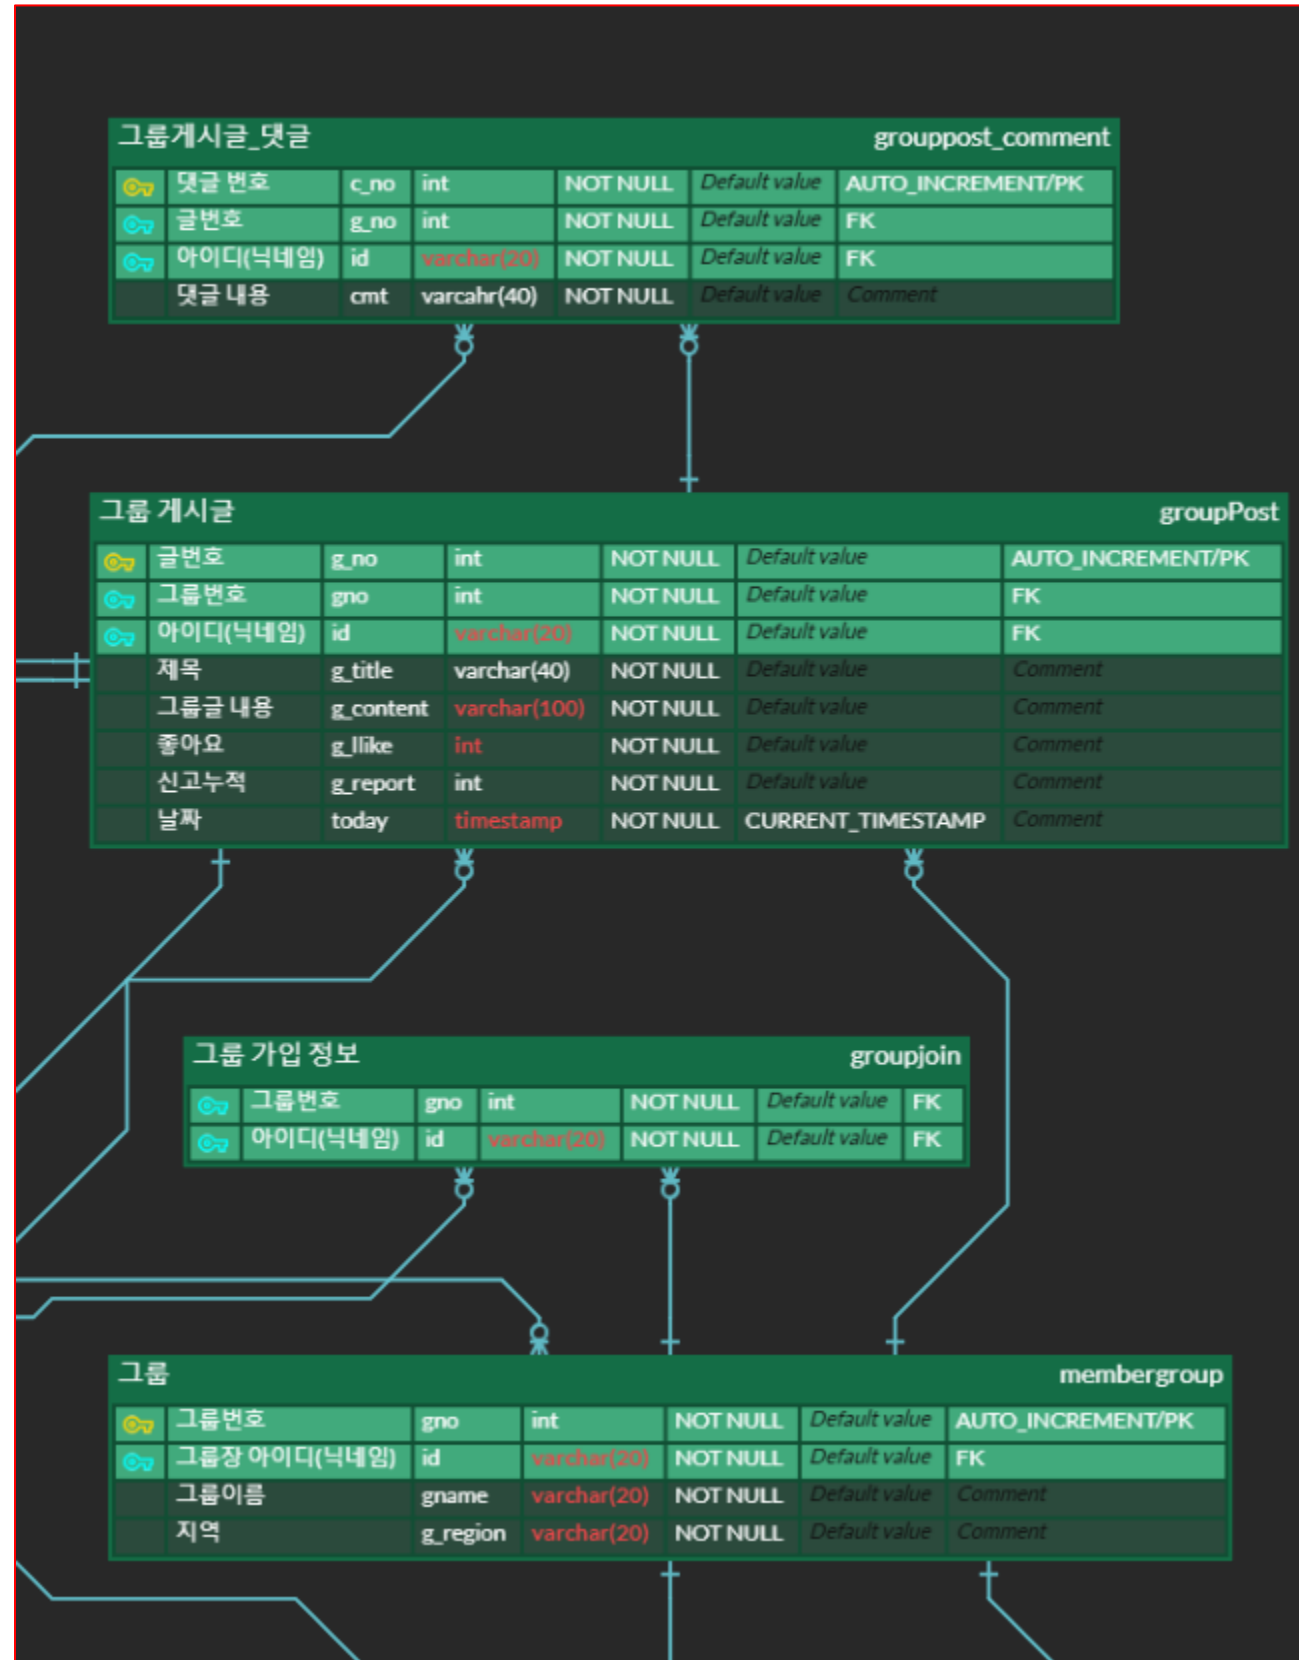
그룹게시글_댓글 grouppost_comment

| | | | | |
|---|---|---|---|---|
| 댓글 번호 | c_no | int | NOT NULL | Default value | AUTO_INCREMENT/PK |
| 글번호 | g_no | int | NOT NULL | Default value | FK |
| 아이디(닉네임) | id | varchar(20) | NOT NULL | Default value | FK |
| 댓글 내용 | cmt | varcahr(40) | NOT NULL | Default value | Comment |

그룹 게시글 groupPost

| | | | | | |
|---|---|---|---|---|---|
| 글번호 | g_no | int | NOT NULL | Default value | AUTO_INCREMENT/PK |
| 그룹번호 | gno | int | NOT NULL | Default value | FK |
| 아이디(닉네임) | id | varchar(20) | NOT NULL | Default value | FK |
| 제목 | g_title | varchar(40) | NOT NULL | Default value | Comment |
| 그룹글 내용 | g_content | varchar(100) | NOT NULL | Default value | Comment |
| 좋아요 | g_llike | int | NOT NULL | Default value | Comment |
| 신고누적 | g_report | int | NOT NULL | Default value | Comment |
| 날짜 | today | timestamp | NOT NULL | CURRENT_TIMESTAMP | Comment |

그룹 가입 정보 groupjoin

| | | | | | |
|---|---|---|---|---|---|
| 그룹번호 | gno | int | NOT NULL | Default value | FK |
| 아이디(닉네임) | id | varchar(20) | NOT NULL | Default value | FK |

그룹 membergroup

| | | | | | |
|---|---|---|---|---|---|
| 그룹번호 | gno | int | NOT NULL | Default value | AUTO_INCREMENT/PK |
| 그룹장 아이디(닉네임) | id | varchar(20) | NOT NULL | Default value | FK |
| 그룹이름 | gname | varchar(20) | NOT NULL | Default value | Comment |
| 지역 | g_region | varchar(20) | NOT NULL | Default value | Comment |